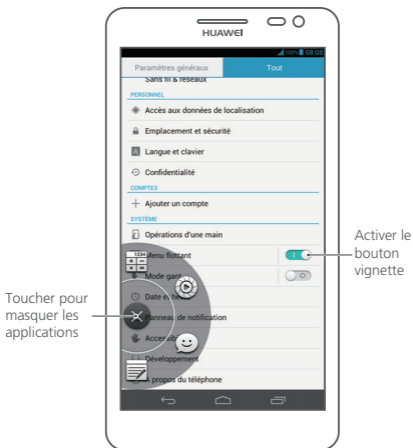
HUAWEI

08:08

Paramètres généraux

Tout

Sans fil & réseaux

PERSONNEL

Accès aux données de localisation

Emplacement et sécurité

Langue et clavier

Confidentialité

COMPTES

Ajouter un compte

SYSTÈME

Opérations d'une main

Menu flottant

Mode gant

Date et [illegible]

Panneau de notification

Accessi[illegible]

Développement

À propos du téléphone

Activer le bouton vignette

Toucher pour masquer les applications